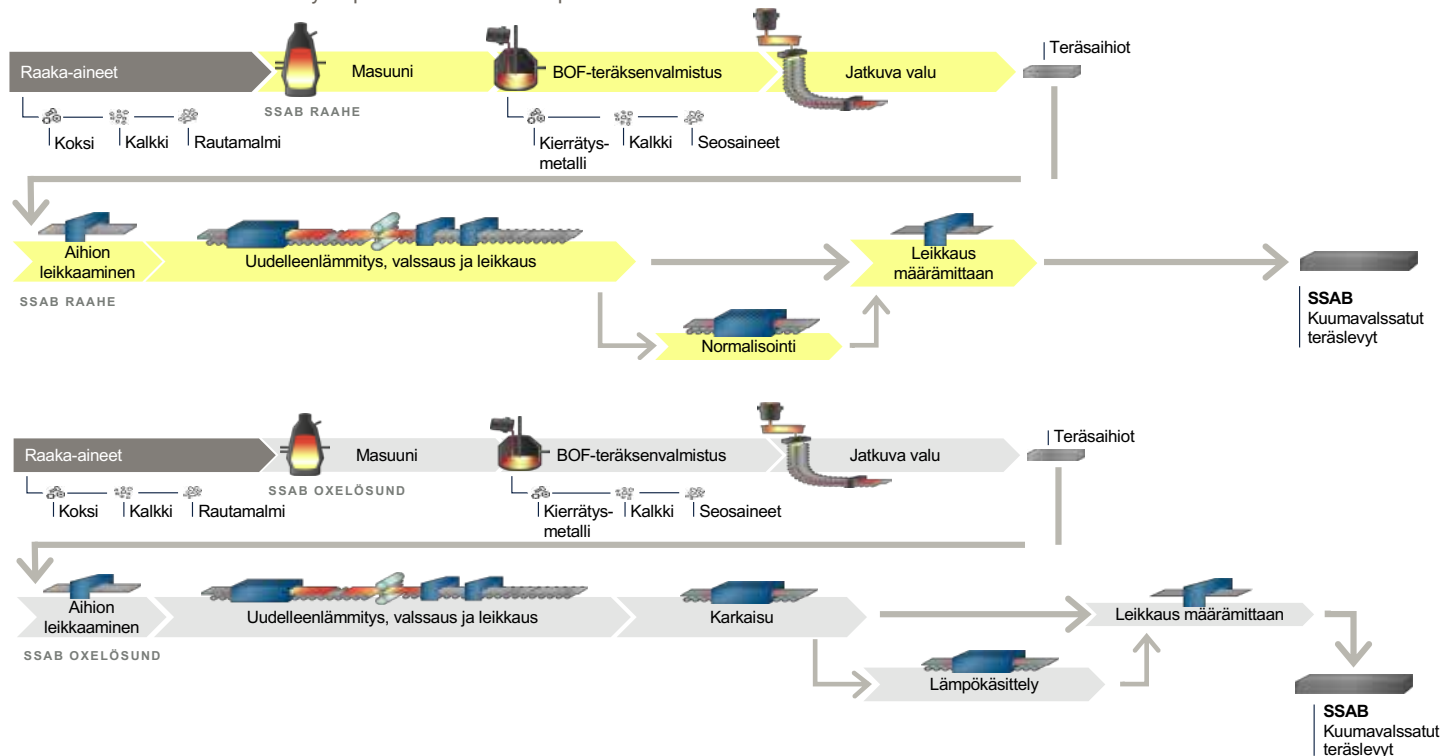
Raaka-aineet

Masuuni

SSAB RAAHE

BOF-teräksenvalmistus

Jatkuva valu

Teräsaihiot

Koksi

Kalkki

Rautamalmi

Kierrätysmetalli

Kalkki

Seosaineet

Aihion leikkaaminen

Uudelleenlämmitys, valssaus ja leikkaus

Leikkaus määrämittaan

SSAB RAAHE

Normalisointi

**SSAB**
Kuumavalssatut teräslevyt

Raaka-aineet

Masuuni

SSAB OXELÖSUND

BOF-teräksenvalmistus

Jatkuva valu

Teräsaihiot

Koksi

Kalkki

Rautamalmi

Kierrätysmetalli

Kalkki

Seosaineet

Aihion leikkaaminen

Uudelleenlämmitys, valssaus ja leikkaus

Karkaisu

Leikkaus määrämittaan

SSAB OXELÖSUND

Lämpökäsittely

**SSAB**
Kuumavalssatut teräslevyt